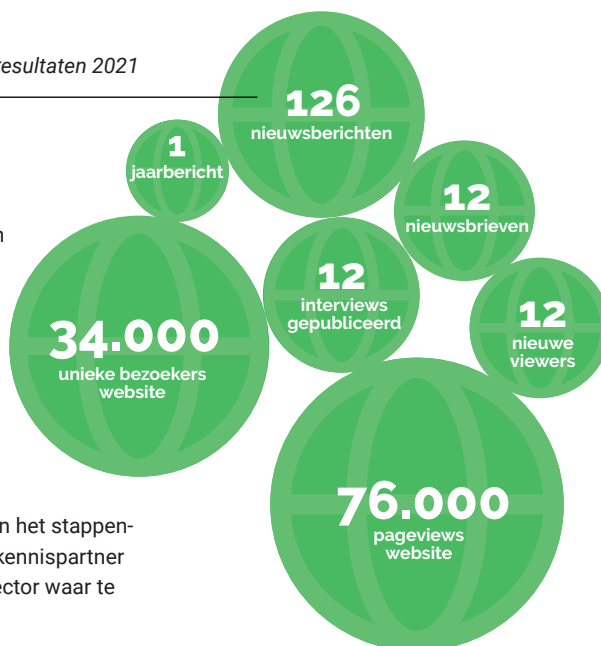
resultaten 2021

126
nieuwsberichten

1
jaarbericht

12
nieuwsbrieven

n

12
interviews gepubliceerd

34.000
unieke bezoekers website

12
nieuwe viewers

76.000
pageviews website

n het stappen-
kennispartner
ector waar te